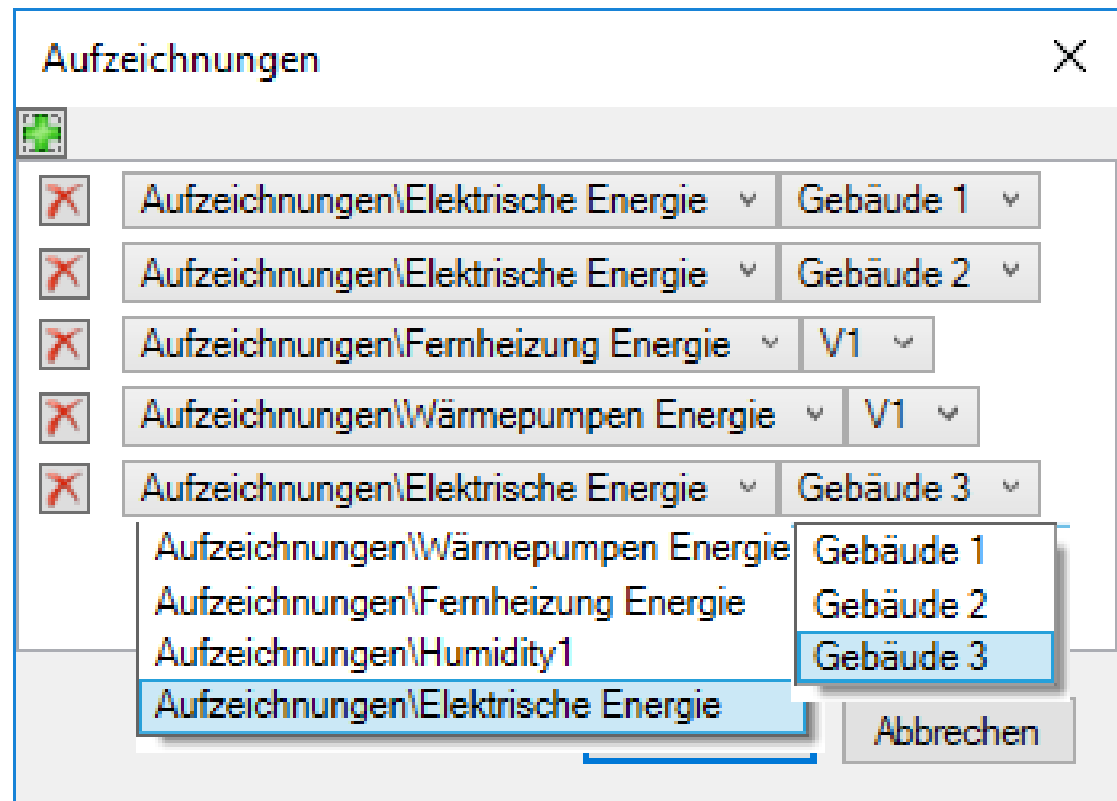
Aufzeichnungen

Aufzeichnungen\Elektrische Energie
Gebäude 1

Aufzeichnungen\Elektrische Energie
Gebäude 2

Aufzeichnungen\Fernheizung Energie
V1

Aufzeichnungen\Wärmepumpen Energie
V1

Aufzeichnungen\Elektrische Energie
Gebäude 3

Aufzeichnungen\Wärmepumpen Energie
Aufzeichnungen\Fernheizung Energie
Aufzeichnungen\Humidity1
Aufzeichnungen\Elektrische Energie

Gebäude 1
Gebäude 2
Gebäude 3

Abbrechen